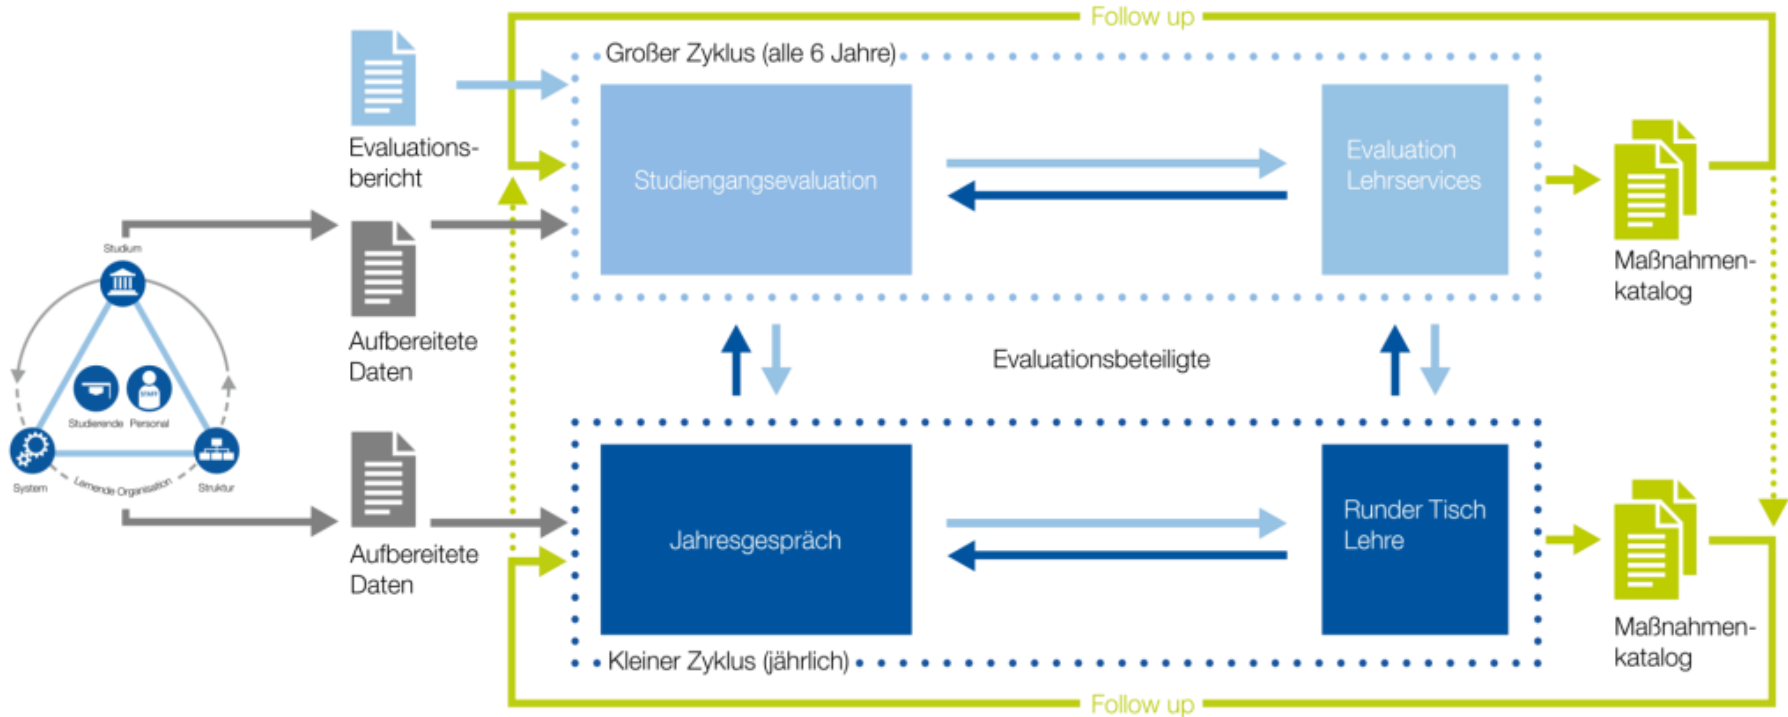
Follow up

Großer Zyklus (alle 6 Jahre)

Evaluationsbericht

Studiengangsevaluation

Evaluation Lehrservices

Maßnahmenkatalog

Studium

Studierende Personal

STAFF

System Lernende Organisation Struktur

Aufbereitete Daten

Evaluationsbeteiligte

Aufbereitete Daten

Jahresgespräch

Runder Tisch Lehre

Maßnahmenkatalog

Kleiner Zyklus (jährlich)

Follow up